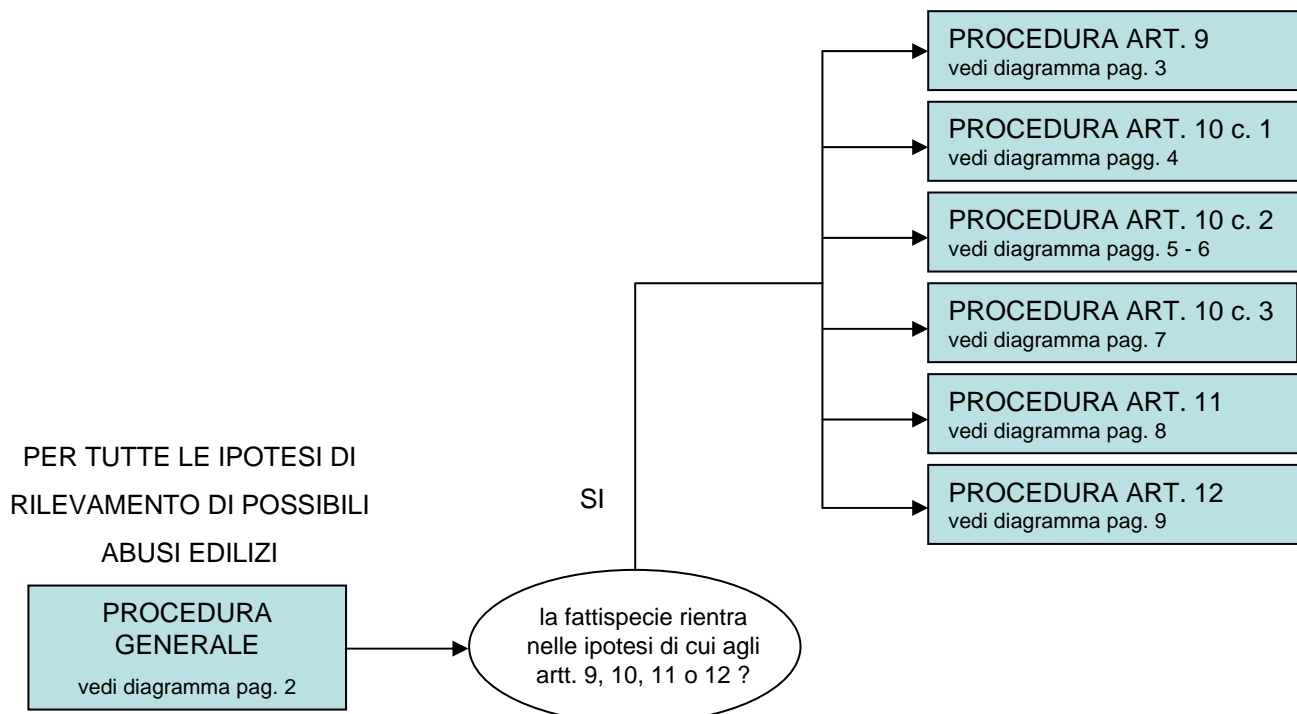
PER TUTTE LE IPOTESI DI RILEVAMENTO DI POSSIBILI ABUSI EDILIZI

PROCEDURA GENERALE
vedi diagramma pag. 2

la fattispecie rientra nelle ipotesi di cui agli artt. 9, 10, 11 o 12 ?

SI

PROCEDURA ART. 9
vedi diagramma pag. 3

PROCEDURA ART. 10 c. 1
vedi diagramma pagg. 4

PROCEDURA ART. 10 c. 2
vedi diagramma pagg. 5 - 6

PROCEDURA ART. 10 c. 3
vedi diagramma pag. 7

PROCEDURA ART. 11
vedi diagramma pag. 8

PROCEDURA ART. 12
vedi diagramma pag. 9